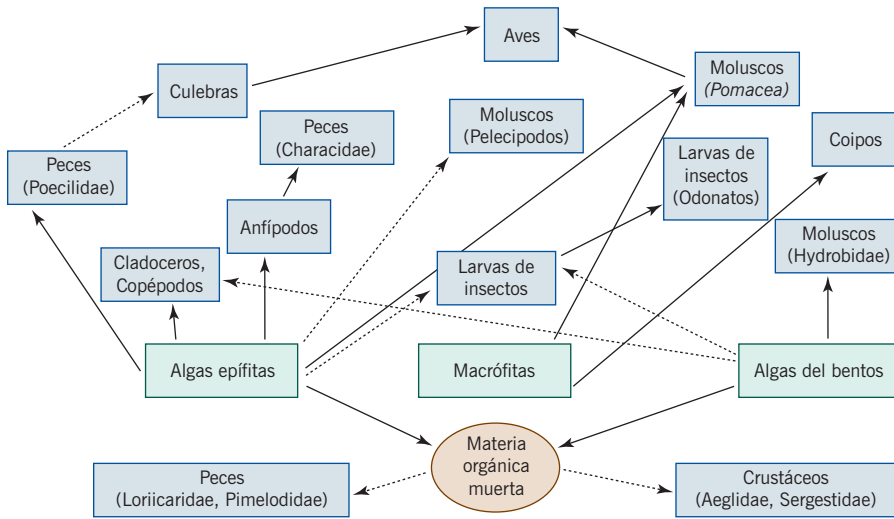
Aves

Culebras

Moluscos
(Pomacea)

Peces
(Characidae)

Moluscos
(Pelecipodos)

Coipos

Peces
(Poecilidae)

Larvas de insectos
(Odonatos)

Anfípodos

Moluscos
(Hydrobidae)

Cladoceros,
Copépodos

Larvas de insectos

Algas epífitas

Macrófitas

Algas del bentos

Materia orgánica muerta

Peces
(Loriicaridae, Pimelodidae)

Crustáceos
(Aeglidae, Sergestidae)